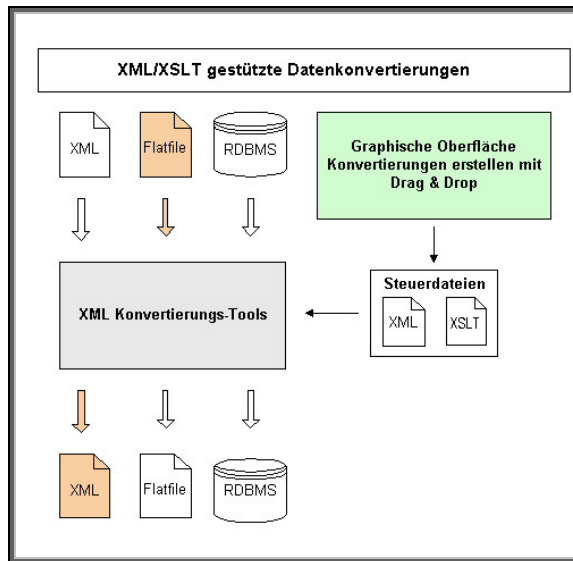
XML/XSLT gestützte Datenkonvertierungen

XML

Flatfile

RDBMS

Graphische Oberfläche Konvertierungen erstellen mit Drag & Drop

XML Konvertierungs-Tools

Steuerdateien

XML

XSLT

XML

Flatfile

RDBMS